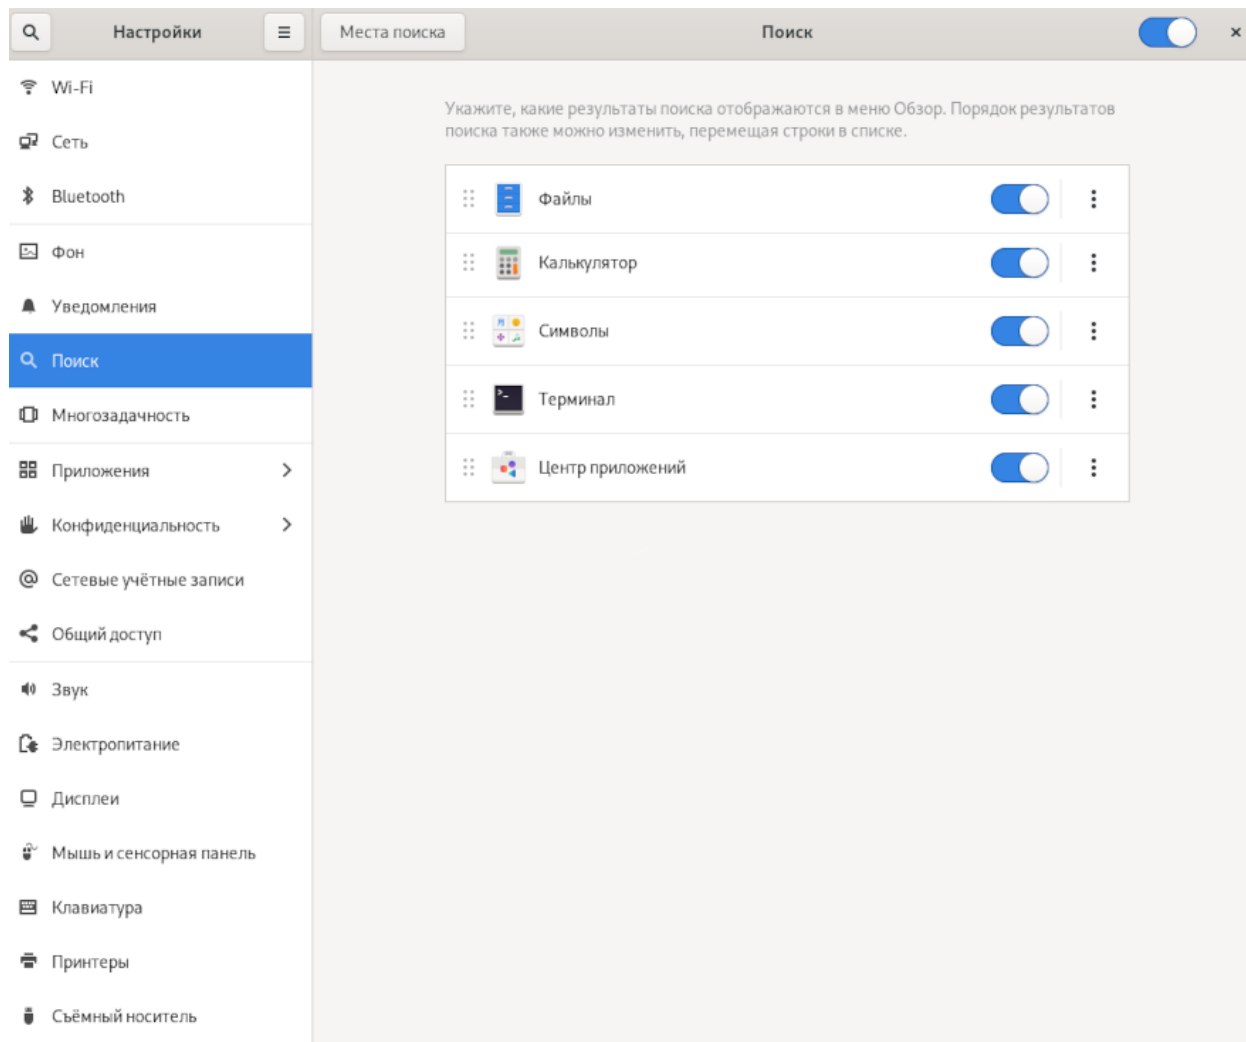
Настройки

Места поиска

Поиск

×

Wi-Fi

Сеть

Bluetooth

Фон

Уведомления

Поиск

Многозадачность

Приложения

Конфиденциальность

Сетевые учётные записи

Общий доступ

Звук

Электропитание

Дисплеи

Мышь и сенсорная панель

Клавиатура

Принтеры

Съёмный носитель

Укажите, какие результаты поиска отображаются в меню Обзор. Порядок результатов поиска также можно изменить, перемещая строки в списке.

Файлы

Калькулятор

Символы

Терминал

Центр приложений